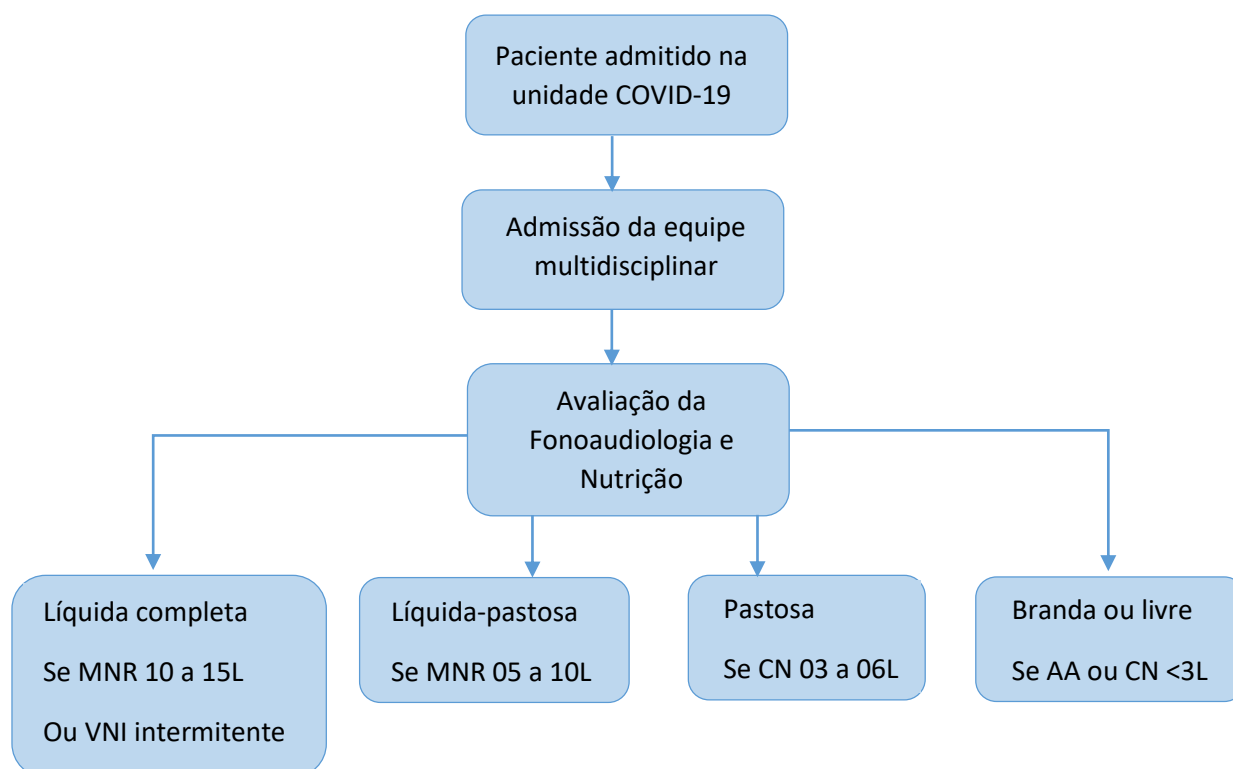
Paciente admitido na unidade COVID-19

Admissão da equipe multidisciplinar

Avaliação da Fonoaudiologia e Nutrição

Líquida completa

Se MNR 10 a 15L

Ou VNI intermitente

Líquida-pastosa

Se MNR 05 a 10L

Pastosa

Se CN 03 a 06L

Branda ou livre

Se AA ou CN <3L